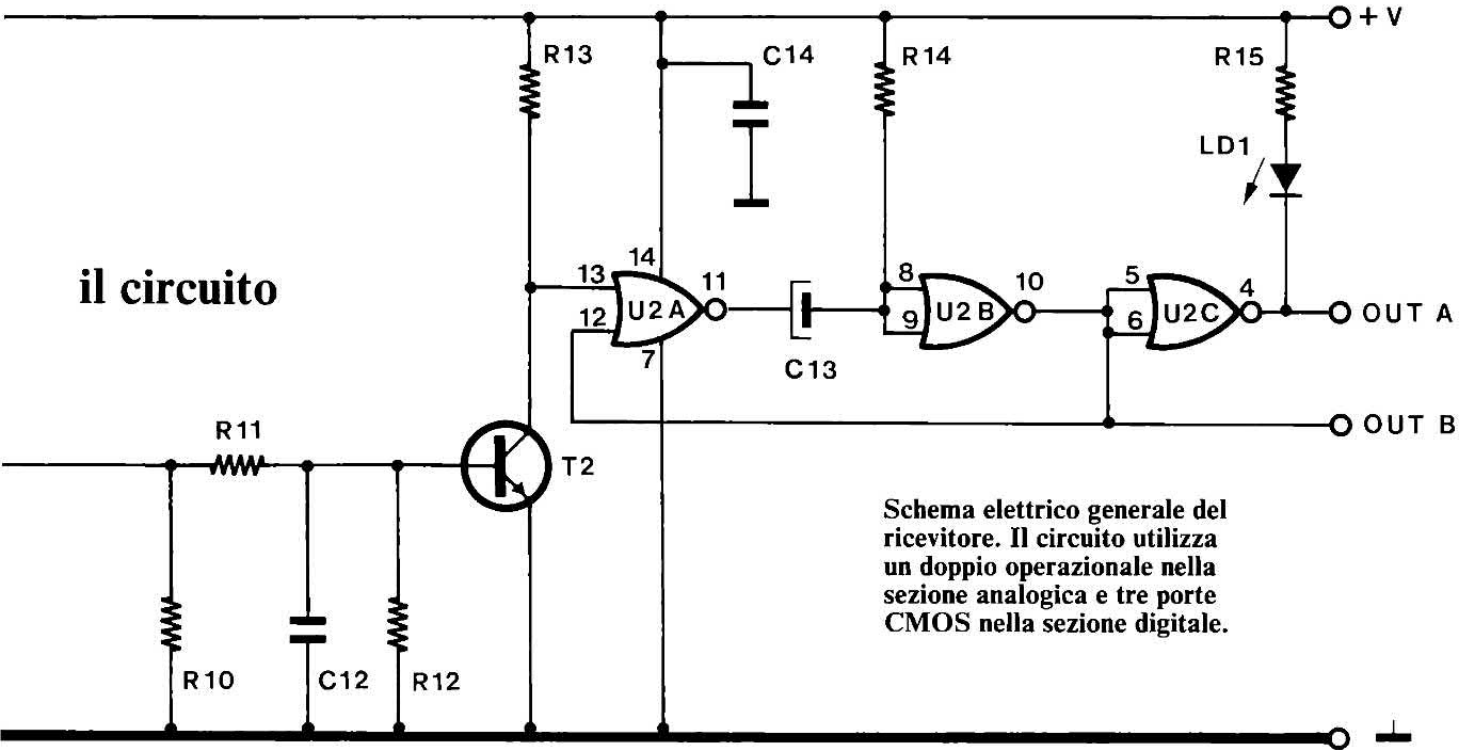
+ V
R13
C14
R14
R15
LD1
il circuito
13
14
11
U2 A
12
7
C13
8
9
U2 B
10
5
6
U2 C
4
OUT A
OUT B
R11
T2
R10
C12
R12

Schema elettrico generale del ricevitore. Il circuito utilizza un doppio operazionale nella sezione analogica e tre porte CMOS nella sezione digitale.